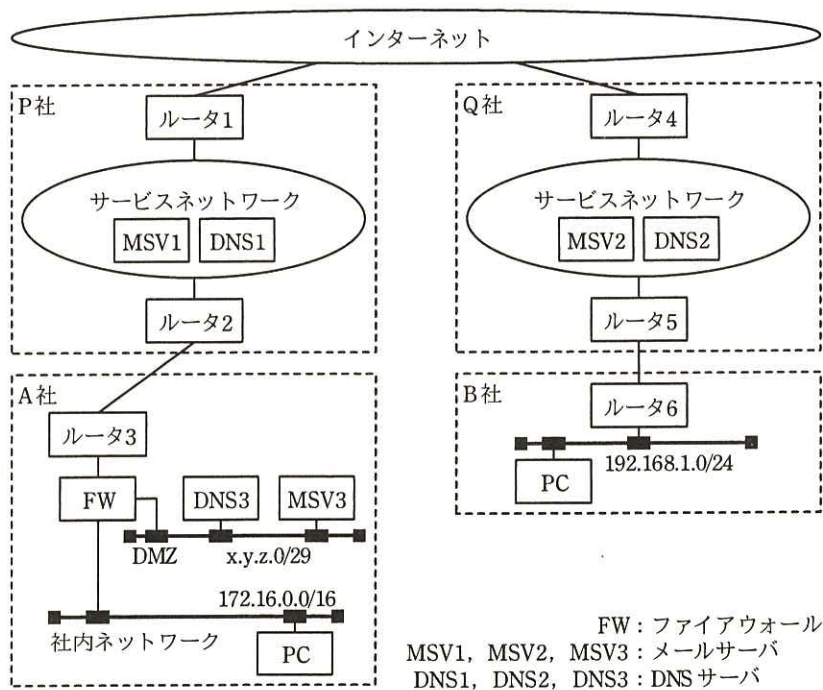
インターネット

P社

ルータ1

サービスネットワーク

MSV1

DNS1

ルータ2

Q社

ルータ4

サービスネットワーク

MSV2

DNS2

ルータ5

A社

ルータ3

FW

DNS3

MSV3

DMZ

x.y.z.0/29

172.16.0.0/16

社内ネットワーク

PC

B社

ルータ6

192.168.1.0/24

PC

FW：ファイアウォール
MSV1，MSV2，MSV3：メールサーバ
DNS1，DNS2，DNS3：DNSサーバ